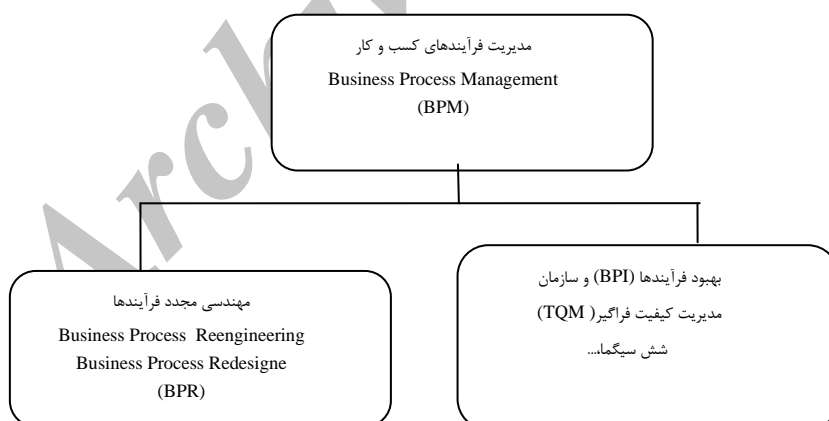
مدیریت فرآیندهای کسب و کار
Business Process Management
(BPM)

مهندسی مجدد فرآیندها
Business Process Reengineering
Business Process Redesigne
(BPR)

بهبود فرآیندها (BPI) و سازمان
مدیریت کیفیت فراگیر( TQM)
شش سیگما...